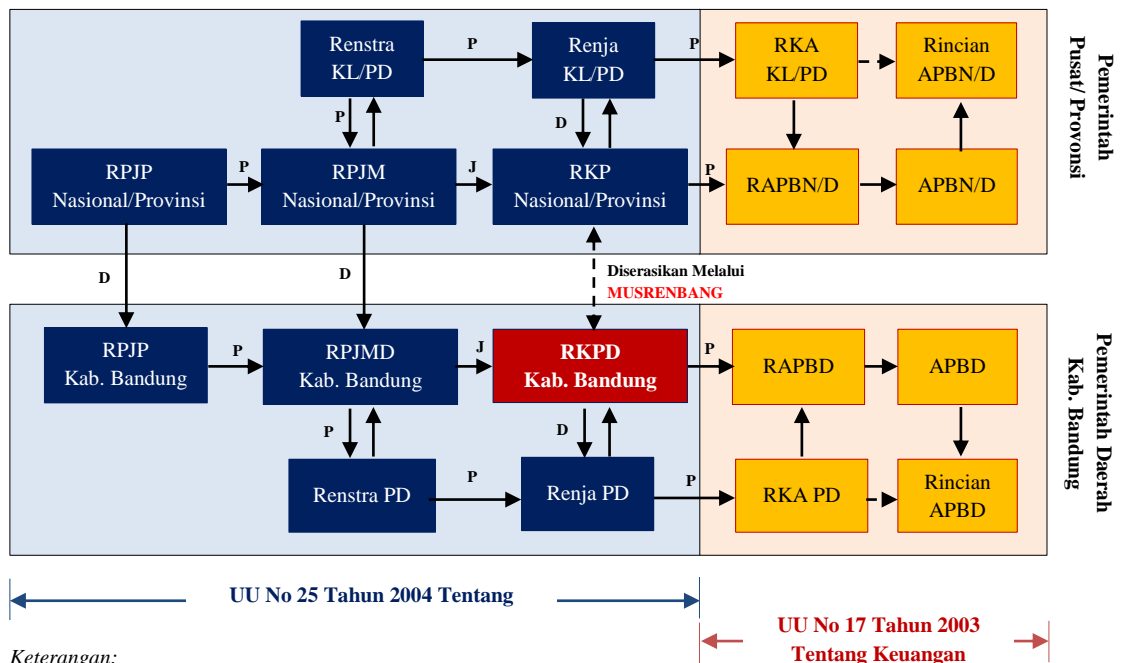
Renstra KL/PD

P

Renja KL/PD

P

RKA KL/PD

Rincian APBN/D

Pemerintah Pusat/ Provonsi

P

D

RPJP Nasional/Provinsi

P

RPJM Nasional/Provinsi

J

RKP Nasional/Provinsi

P

RAPBN/D

APBN/D

D

D

Diserasikan Melalui MUSRENBANG

RPJP Kab. Bandung

P

RPJMD Kab. Bandung

J

RKPD Kab. Bandung

P

RAPBD

APBD

Pemerintah Daerah Kab. Bandung

P

D

Renstra PD

P

Renja PD

P

RKA PD

Rincian APBD

UU No 25 Tahun 2004 Tentang

UU No 17 Tahun 2003 Tentang Keuangan

Keterangan: